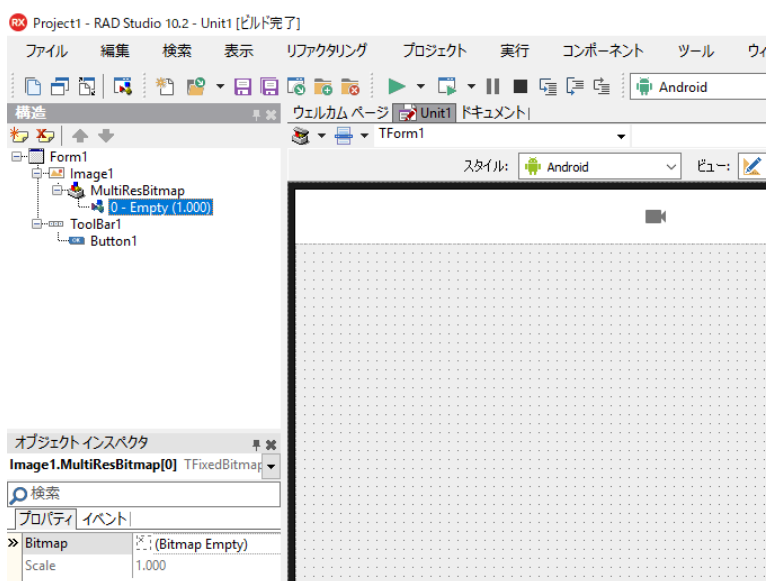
RX Project1 - RAD Studio 10.2 - Unit1 [ビルド完了]

ファイル 編集 検索 表示 リファクタリング プロジェクト 実行 コンポーネント ツール ウィ

Android

構造

Form1
Image1
MultiResBitmap
0 - Empty (1.000)
ToolBar1
Button1

ウェルカム ページ Unit1 ドキュメント

TForm1

スタイル: Android ビュー:

オブジェクト インスペクタ

Image1.MultiResBitmap[0] TFixedBitmap

検索

プロパティ イベント

| Bitmap | (Bitmap Empty) |
|---|---|
| Scale | 1.000 |